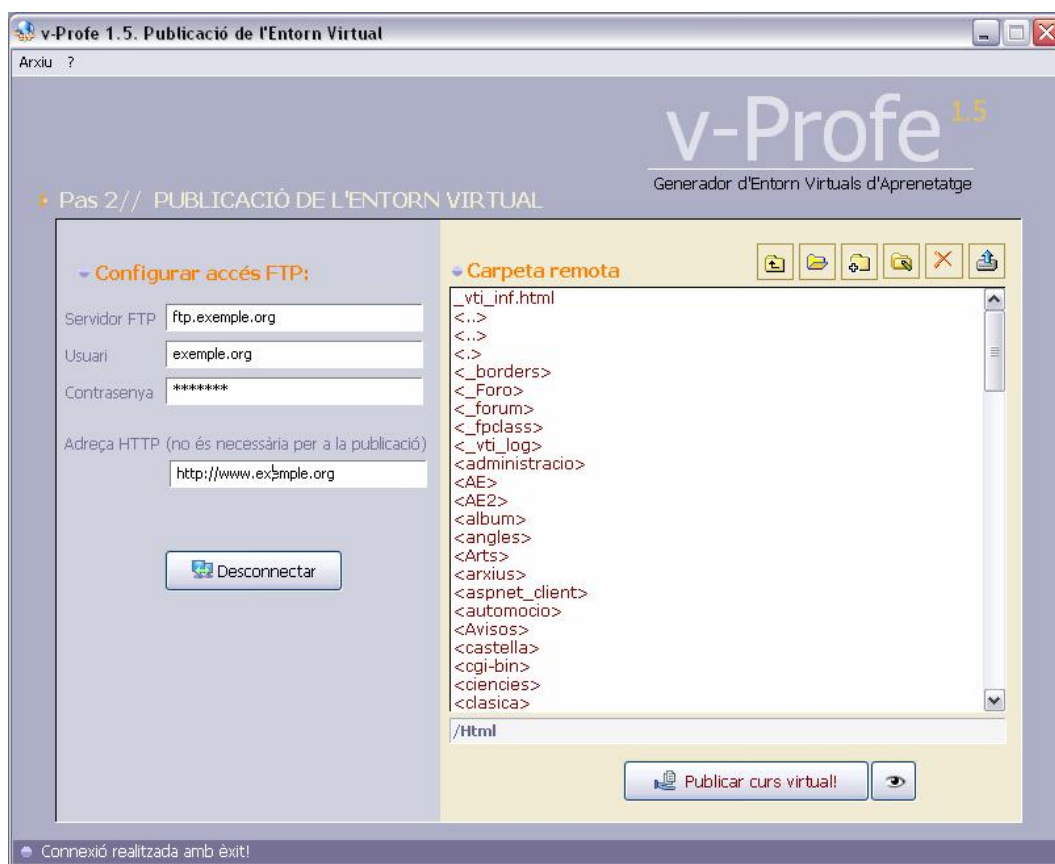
v-Profe 1.5. Publicació de l'Entorn Virtual

Arxiu ?

v-Profe 1.5

Generador d'Entorn Virtuals d'Aprenetatge

Pas 2// PUBLICACIÓ DE L'ENTORN VIRTUAL

Configurar accés FTP:

Servidor FTP ftp.exemple.org

Usuari exemple.org

Contrasenya *******

Adreça HTTP (no és necessària per a la publicació)

http://www.exemple.org

Desconnectar

Carpeta remota

_vti_inf.html
<..>
<..>
<.>
<_borders>
<_Foro>
<_forum>
<_fpclass>
<_vti_log>
<administracio>
<AE>
<AE2>
<album>
<angles>
<Arts>
<arxius>
<aspnet_client>
<automocio>
<Avisos>
<castella>
<cgi-bin>
<ciencies>
<clasica>

/Html

Publicar curs virtual!

Connexió realitzada amb èxit!